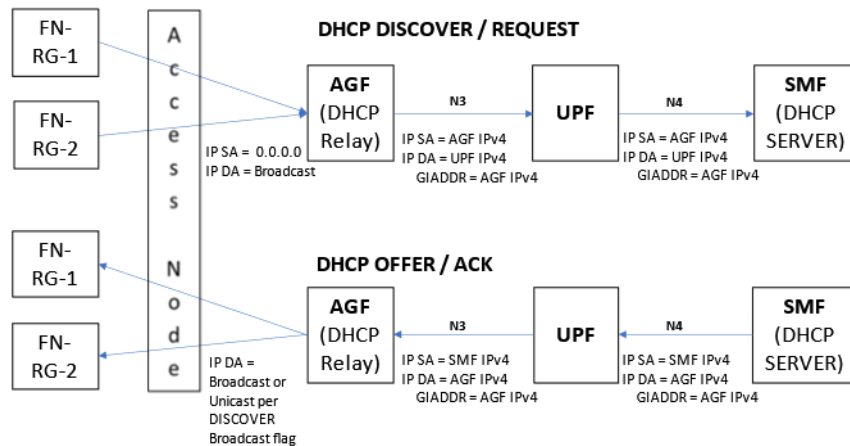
FN-RG-1

FN-RG-2

A c c e s s N o d e

DHCP DISCOVER / REQUEST

AGF (DHCP Relay)

IP SA = 0.0.0.0
IP DA = Broadcast

N3

IP SA = AGF IPv4
IP DA = UPF IPv4
GIADDR = AGF IPv4

UPF

N4

IP SA = AGF IPv4
IP DA = UPF IPv4
GIADDR = AGF IPv4

SMF (DHCP SERVER)

FN-RG-1

FN-RG-2

DHCP OFFER / ACK

AGF (DHCP Relay)

IP DA = Broadcast or Unicast per DISCOVER Broadcast flag

N3

IP SA = SMF IPv4
IP DA = AGF IPv4
GIADDR = AGF IPv4

UPF

N4

IP SA = SMF IPv4
IP DA = AGF IPv4
GIADDR = AGF IPv4

SMF (DHCP SERVER)